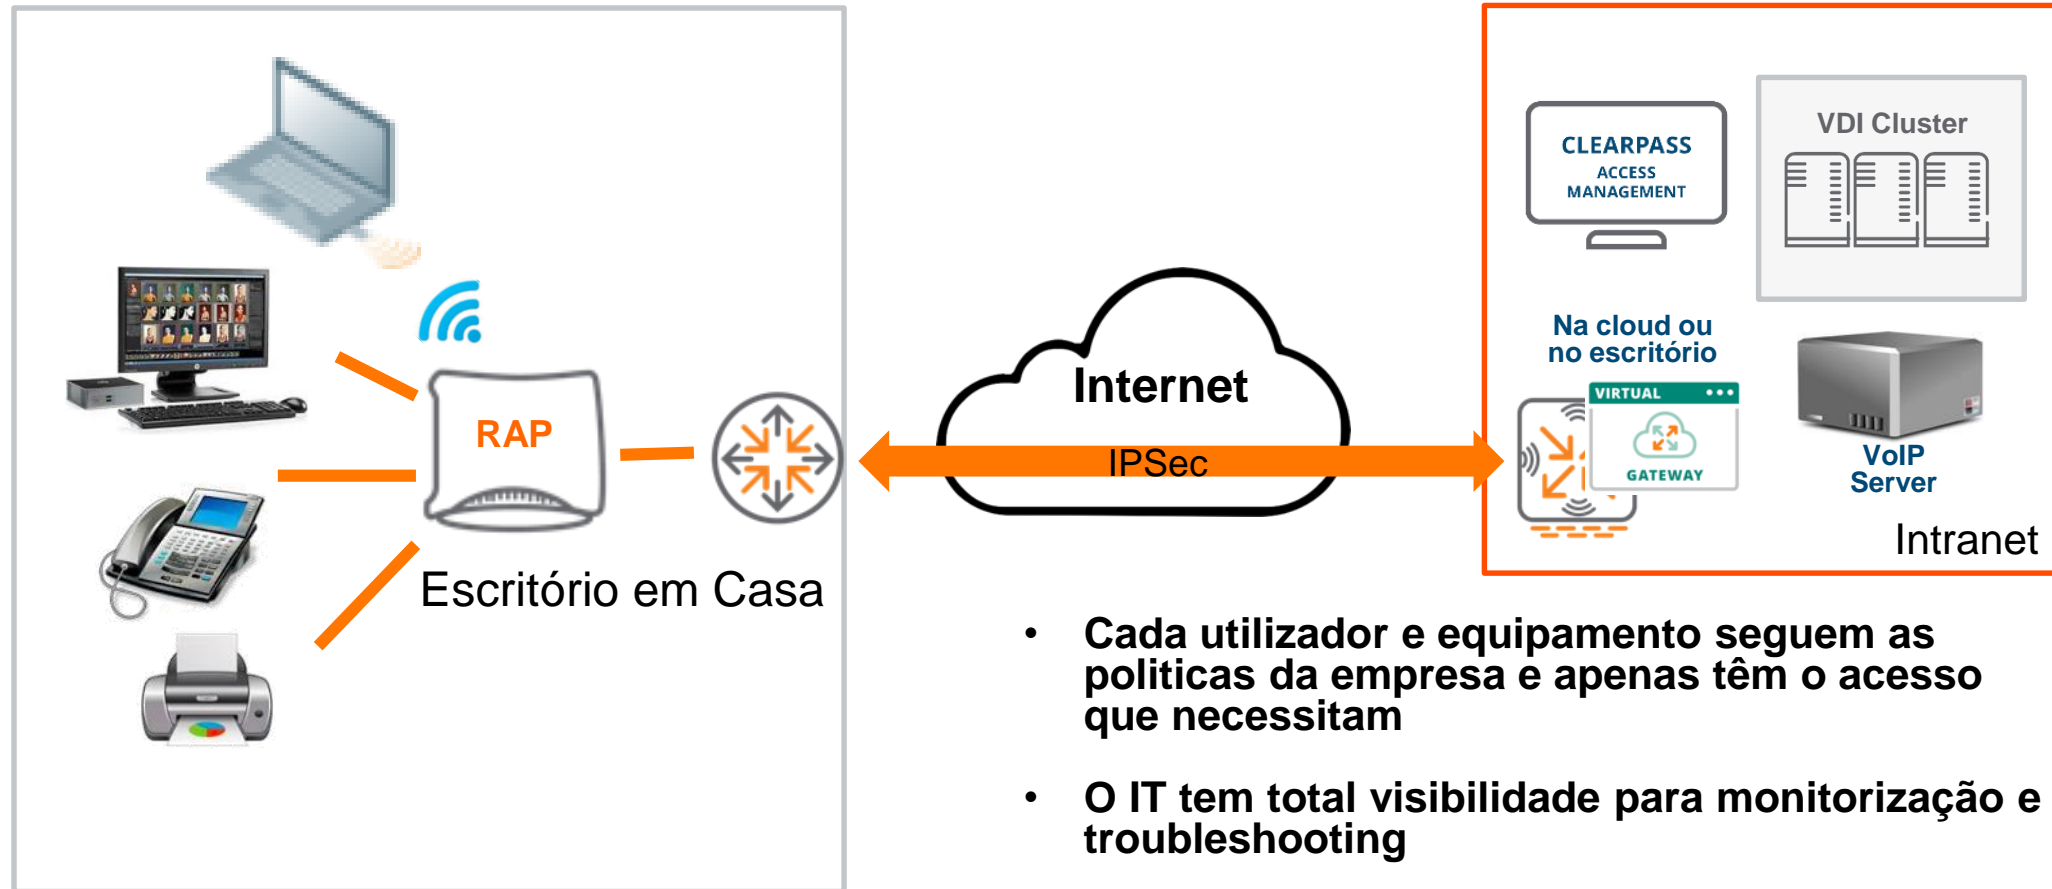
RAP

Escritório em Casa

Internet

IPSec

CLEARPASS
ACCESS
MANAGEMENT

VDI Cluster

Na cloud ou no escritório

VIRTUAL
GATEWAY

VoIP Server

Intranet

• Cada utilizador e equipamento seguem as politicas da empresa e apenas têm o acesso que necessitam

• O IT tem total visibilidade para monitorização e troubleshooting